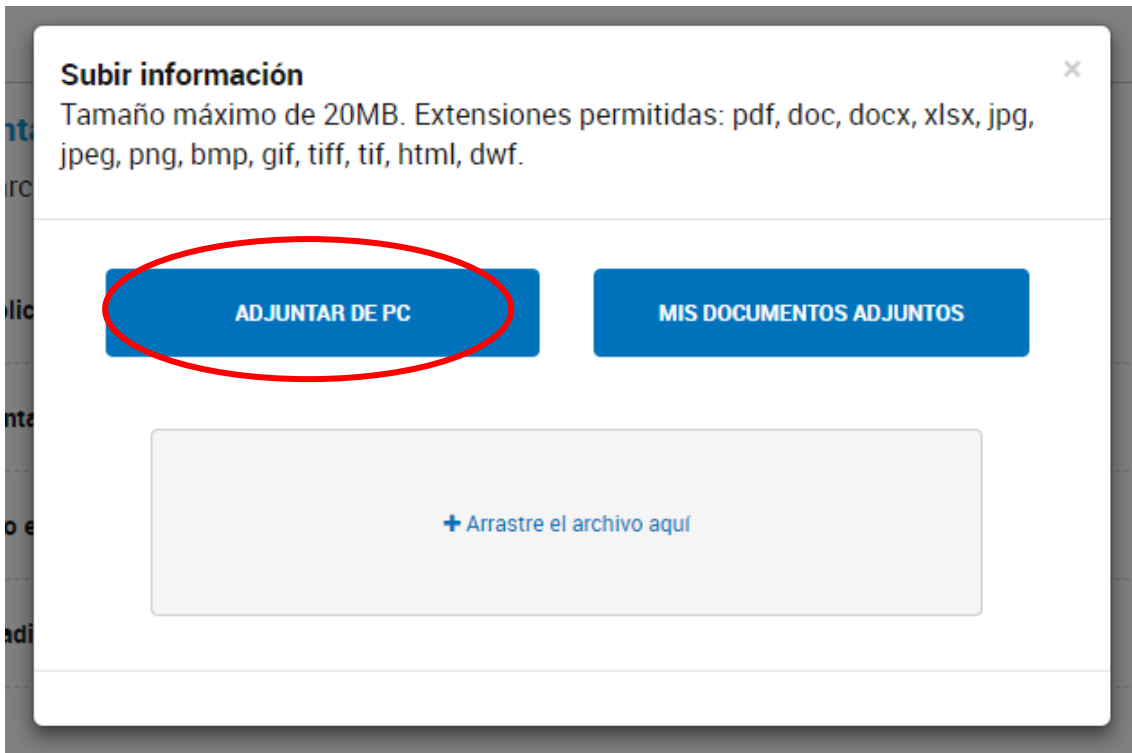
Subir información
Tamaño máximo de 20MB. Extensiones permitidas: pdf, doc, docx, xlsx, jpg, jpeg, png, bmp, gif, tiff, tif, html, dwf.

×

ADJUNTAR DE PC

MIS DOCUMENTOS ADJUNTOS

+ Arrastre el archivo aquí